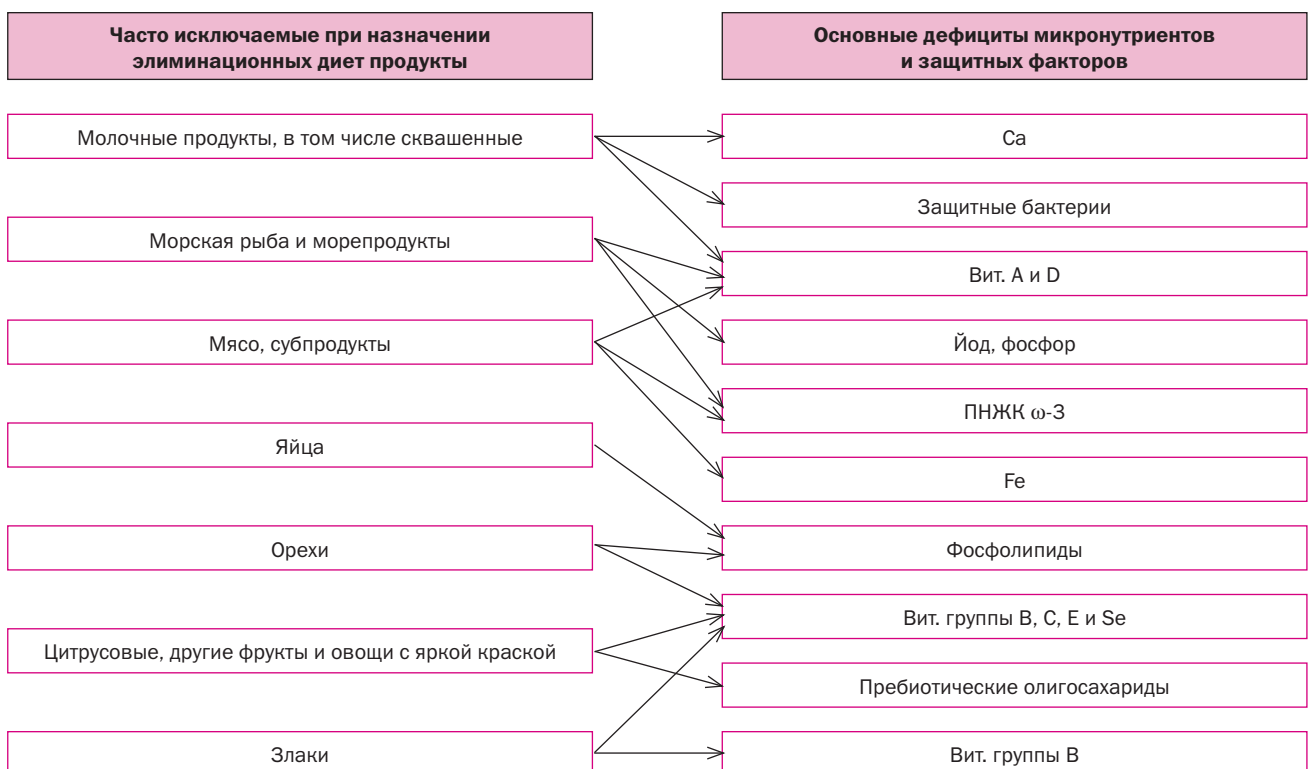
Часто исключаемые при назначении элиминационных диет продукты

Основные дефициты микронутриентов и защитных факторов

Молочные продукты, в том числе сквашенные

Морская рыба и морепродукты

Мясо, субпродукты

Яйца

Орехи

Цитрусовые, другие фрукты и овощи с яркой краской

Злаки

Ca

Защитные бактерии

Вит. A и D

Йод, фосфор

ПНЖК ω-3

Fe

Фосфолипиды

Вит. группы B, C, E и Se

Пребиотические олигосахариды

Вит. группы B